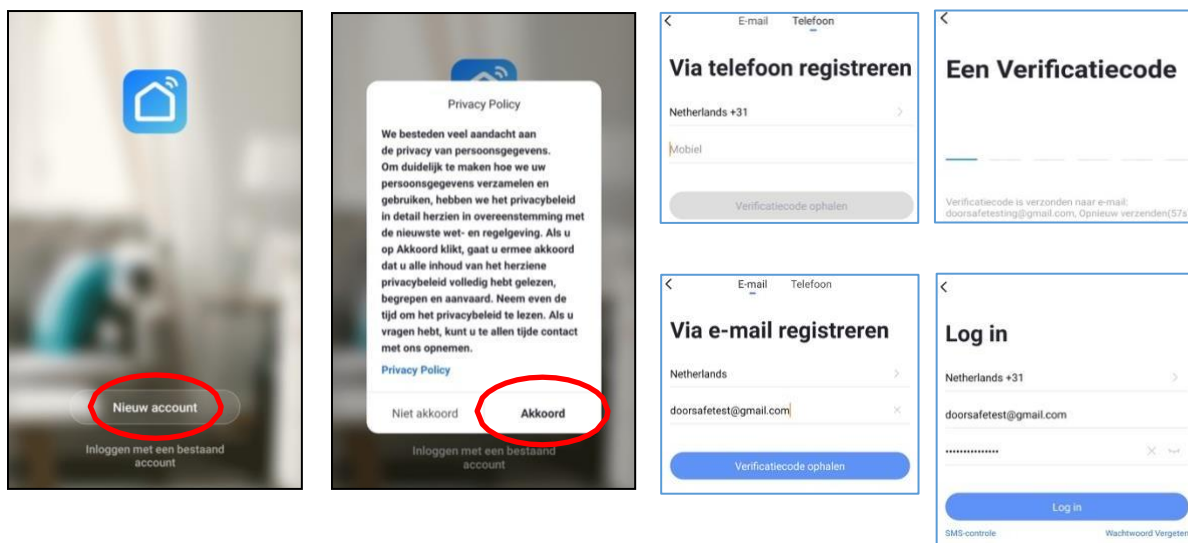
Nieuw account

Inloggen met een bestaand account

Privacy Policy

We besteden veel aandacht aan de privacy van persoonsgegevens. Om duidelijk te maken hoe we uw persoonsgegevens verzamelen en gebruiken, hebben we het privacybeleid in detail herzien in overeenstemming met de nieuwste wet- en regelgeving. Als u op Akkoord klikt, gaat u ermee akkoord dat u alle inhoud van het herziene privacybeleid volledig hebt gelezen, begrepen en aanvaard. Neem even de tijd om het privacybeleid te lezen. Als u vragen hebt, kunt u te allen tijde contact met ons opnemen.

Privacy Policy

Niet akkoord

Akkoord

Inloggen met een bestaand account

<

E-mail Telefoon

Via telefoon registreren

Netherlands +31

Mobiel

Verificatiecode ophalen

<

Een Verificatiecode

Verificatiecode is verzonden naar e-mail: doorsafetesting@gmail.com, Opnieuw verzenden(57s

<

E-mail Telefoon

Via e-mail registreren

Netherlands

doorsafetest@gmail.com

Verificatiecode ophalen

<

Log in

Netherlands +31

doorsafetest@gmail.com

••••••••••••••

Log in

SMS-controle

Wachtwoord Vergeten